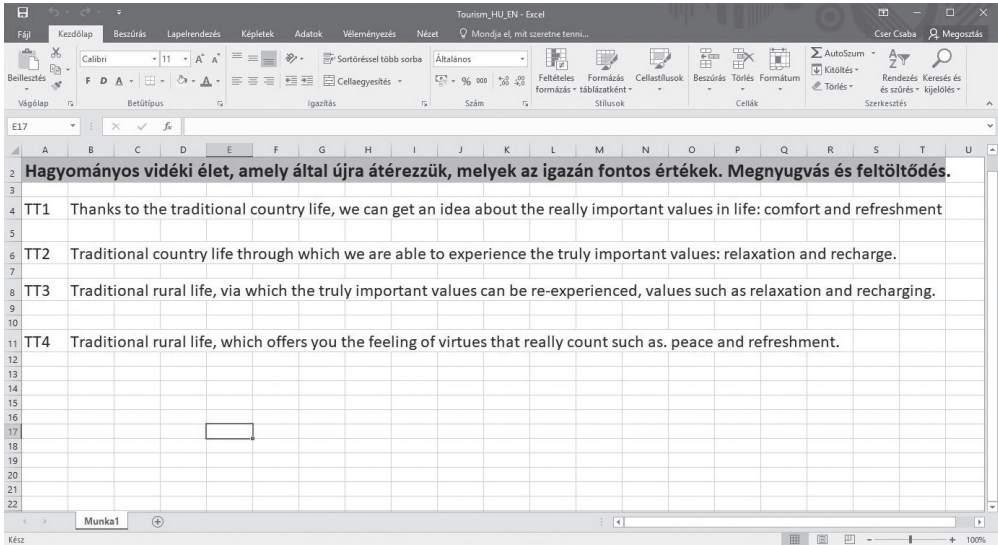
Tourism_HU_EN - Excel

Cser Csaba Megosztás

Fájl Kezdőlap Beszúrás Lapelrendezés Képletek Adatok Véleményezés Nézet Mondja el, mit szeretne tenni...

Beillesztés Calibri 11 F D A Sortöréssel több sorba Cellaegyesítés Általános % 000 Feltételes formázás Formázás táblázatként Cellastílusok Beszúrás Törlés Formátum AutoSzum Kitöltés Törlés Rendezés és szűrés Keresés és kijelölés

Vágólap Betűtípus Igazítás Szám Stílusok Cellák Szerkesztés

E17 $f_x$

| | A | B | C | D | E | F | G | H | I | J | K | L | M | N | O | P | Q | R | S | T | U |
|---|---|---|---|---|---|---|---|---|---|---|---|---|---|---|---|---|---|---|---|---|---|
| 2 | Hagyományos vidéki élet, amely által újra átérezzük, melyek az igazán fontos értékek. Megnyugvás és feltöltődés. | | | | | | | | | | | | | | | | | | | | |
| 3 | | | | | | | | | | | | | | | | | | | | | |
| 4 | TT1 | Thanks to the traditional country life, we can get an idea about the really important values in life: comfort and refreshment | | | | | | | | | | | | | | | | | | | |
| 5 | | | | | | | | | | | | | | | | | | | | | |
| 6 | TT2 | Traditional country life through which we are able to experience the truly important values: relaxation and recharge. | | | | | | | | | | | | | | | | | | | |
| 7 | | | | | | | | | | | | | | | | | | | | | |
| 8 | TT3 | Traditional rural life, via which the truly important values can be re-experienced, values such as relaxation and recharging. | | | | | | | | | | | | | | | | | | | |
| 9 | | | | | | | | | | | | | | | | | | | | | |
| 10 | | | | | | | | | | | | | | | | | | | | | |
| 11 | TT4 | Traditional rural life, which offers you the feeling of virtues that really count such as. peace and refreshment. | | | | | | | | | | | | | | | | | | | |

12 13 14 15 16 17 18 19 20 21 22

Munka1

Kész 100%